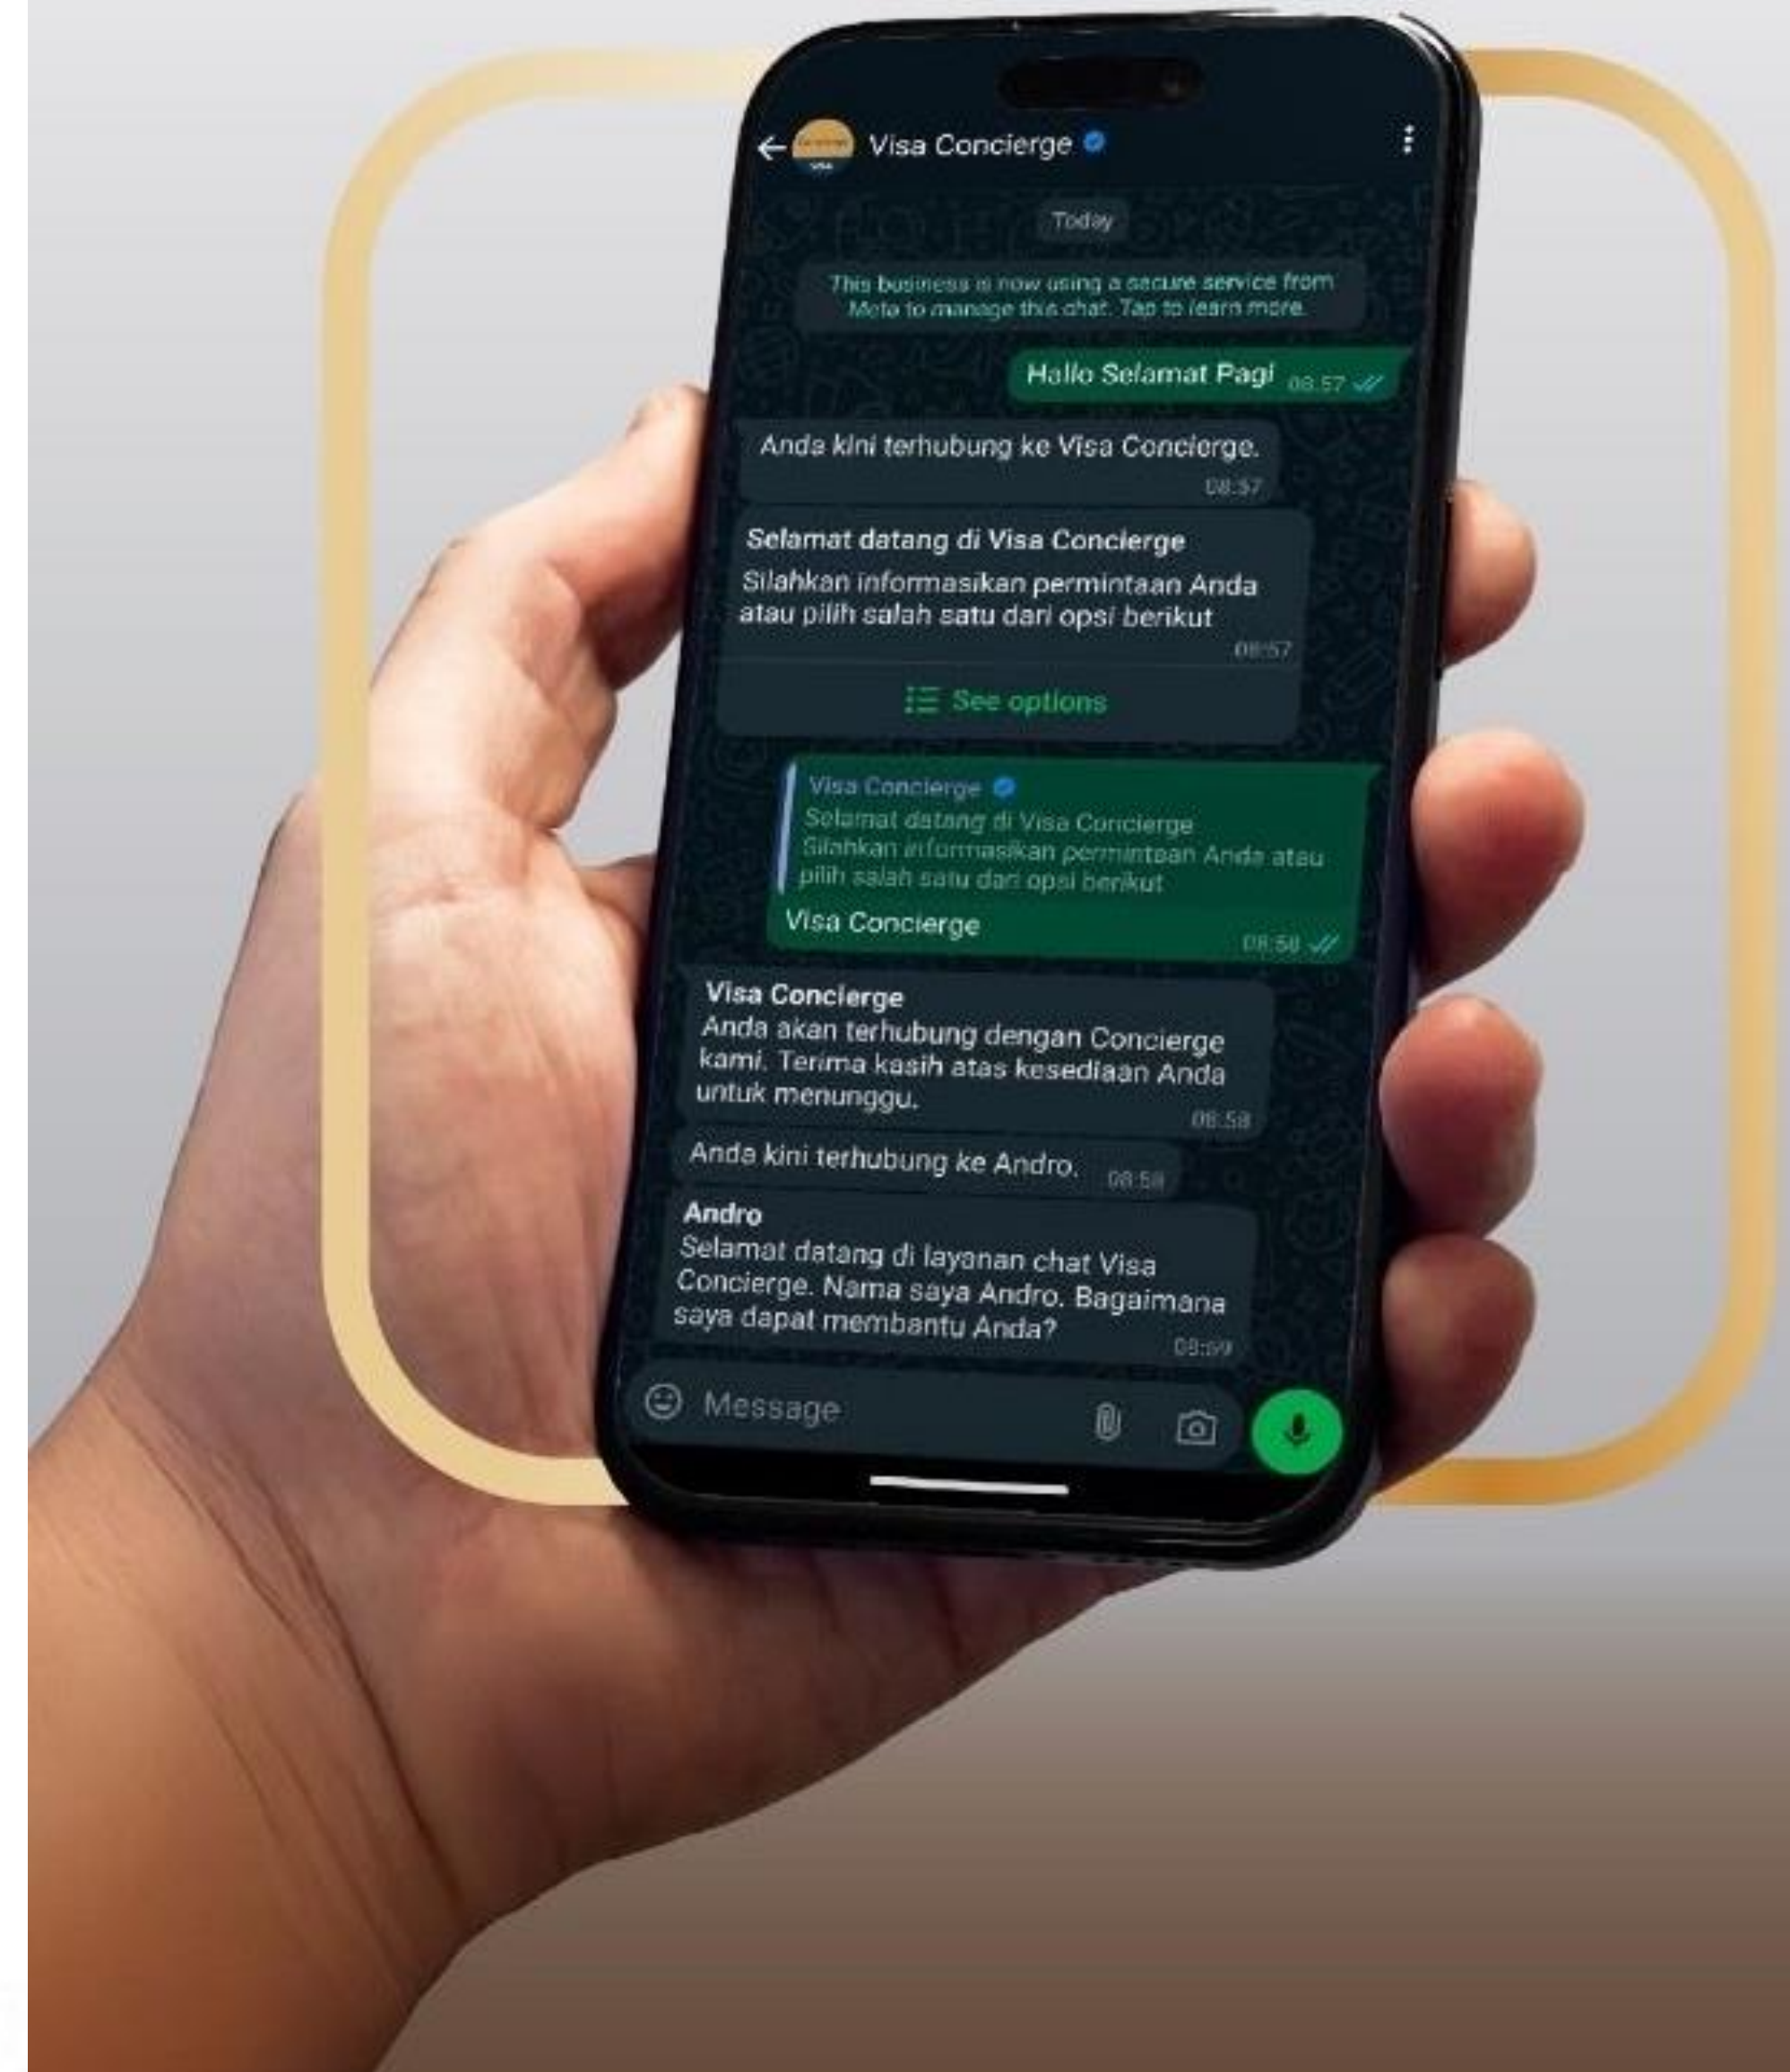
Visa Concierge

Today

This business is now using a secure service from Meta to manage this chat. Tap to learn more.

Hallo Selamat Pagi 08.57

Anda kini terhubung ke Visa Concierge. 08:57

Selamat datang di Visa Concierge
Silahkan informasikan permintaan Anda atau pilih salah satu dari opsi berikut 08:57

See options

Visa Concierge
Selamat datang di Visa Concierge
Silahkan informasikan permintaan Anda atau pilih salah satu dari opsi berikut
Visa Concierge 08:58

Visa Concierge
Anda akan terhubung dengan Concierge kami. Terima kasih atas kesediaan Anda untuk menunggu. 08:58

Anda kini terhubung ke Andro. 08:58

Andro
Selamat datang di layanan chat Visa Concierge. Nama saya Andro. Bagaimana saya dapat membantu Anda? 08:59

Message